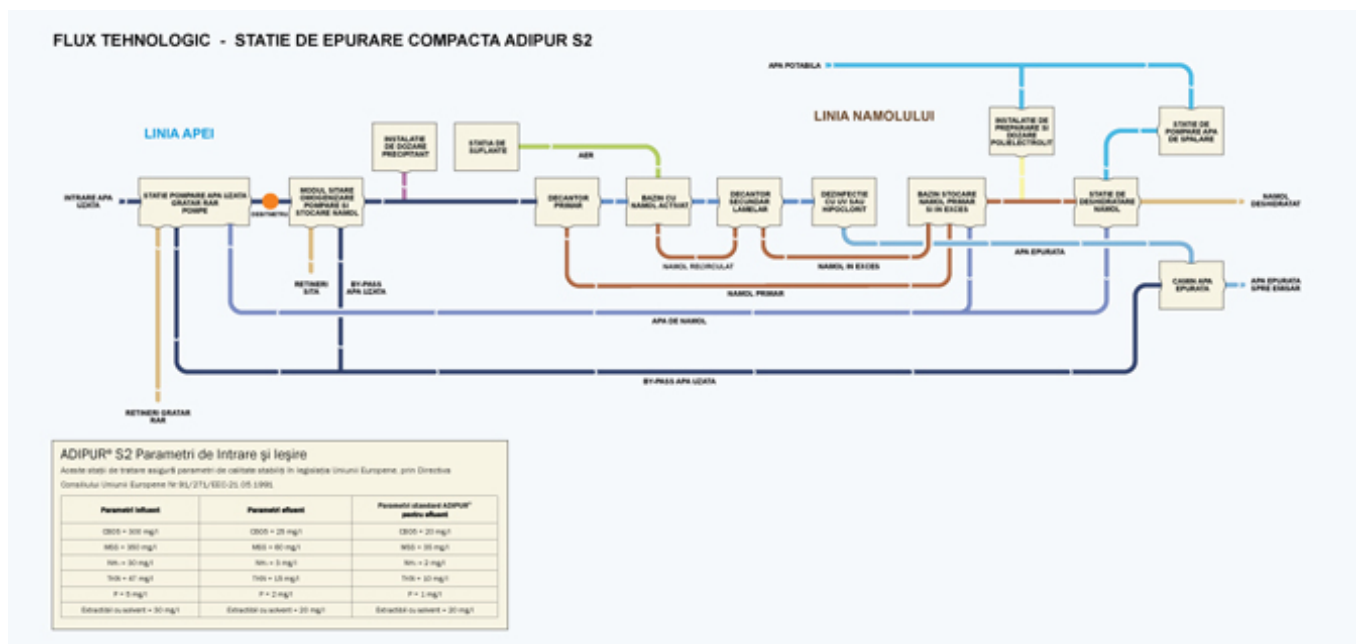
FLUX TEHNOLOGIC - STATIE DE EPURARE COMPACTA ADIPUR S2

APA POTABILA

LINIA APEI

LINIA NAMOLULUI

INTRARE APA UZATA

STATIE POMPARE APA UZATA GRATAR RAR POMPE

DESNISIPATOR

MODUL SITARE OMOGENIZARE POMPARE SI STOCARE NAMOL

INSTALATIE DE DOZARE PRECIPITANT

STATIA DE SUFLANTE

AER

DECANTOR PRIMAR

BAZIN CU NAMOL ACTIVAT

DECANTOR SECUNDAR LAMELAR

DEZINFECTIE CU UV SAU HIPOCLORIT

BAZIN STOCARE NAMOL PRIMAR SI IN EXCES

INSTALATIE DE PREPARARE SI DOZARE POLIELECTROLIT

STATIE DE DESHIDRATARE NAMOL

STATIE DE POMPARE APA DE SPALARE

NAMOL DESHIDRATAT

RETINERI SITA

BY-PASS APA UZATA

NAMOL RECIRCULAT

NAMOL IN EXCES

APA EPURATA

CAMIN APA EPURATA

APA EPURATA SPRE EMISAR

NAMOL PRIMAR

APA DE NAMOL

BY-PASS APA UZATA

RETINERI GRATAR RAR

ADIPUR® S2 Parametri de Intrare şi Ieşire

Aceste staţii de tratare asigură parametri de calitate stabiliţi în legislaţia Uniunii Europene, prin Directiva Consiliului Uniunii Europene Nr 91/271/EEC-21.05.1991

| Parametri influent | Parametri efluent | Parametri standard ADIPUR® pentru efluent |
|---|---|---|
| CBO5 = 300 mg/l | CBO5 = 25 mg/l | CBO5 = 20 mg/l |
| MSS = 350 mg/l | MSS = 60 mg/l | MSS = 35 mg/l |
| NH₄ = 30 mg/l | NH₄ = 3 mg/l | NH₄ = 2 mg/l |
| TKN = 47 mg/l | TKN = 15 mg/l | TKN = 10 mg/l |
| P = 5 mg/l | P = 2 mg/l | P = 1 mg/l |
| Extractibil cu solvent = 30 mg/l | Extractibil cu solvent = 20 mg/l | Extractibil cu solvent = 20 mg/l |